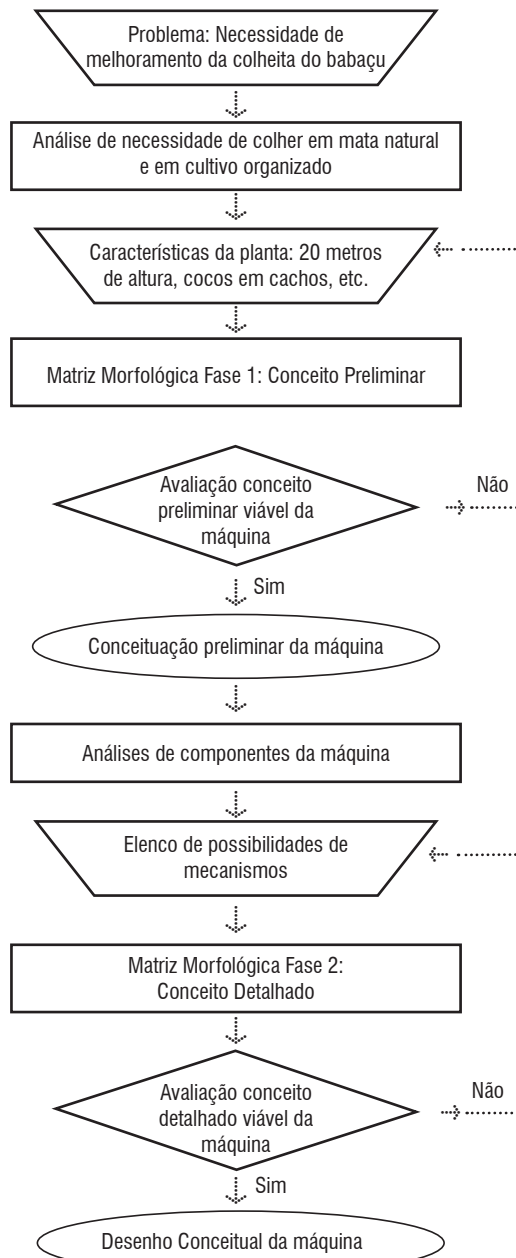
Problema: Necessidade de melhoramento da colheita do babaçu

Análise de necessidade de colher em mata natural e em cultivo organizado

Características da planta: 20 metros de altura, cocos em cachos, etc.

Matriz Morfológica Fase 1: Conceito Preliminar

Avaliação conceito preliminar viável da máquina

Não

Sim

Conceituação preliminar da máquina

Análises de componentes da máquina

Elenco de possibilidades de mecanismos

Matriz Morfológica Fase 2: Conceito Detalhado

Avaliação conceito detalhado viável da máquina

Não

Sim

Desenho Conceitual da máquina